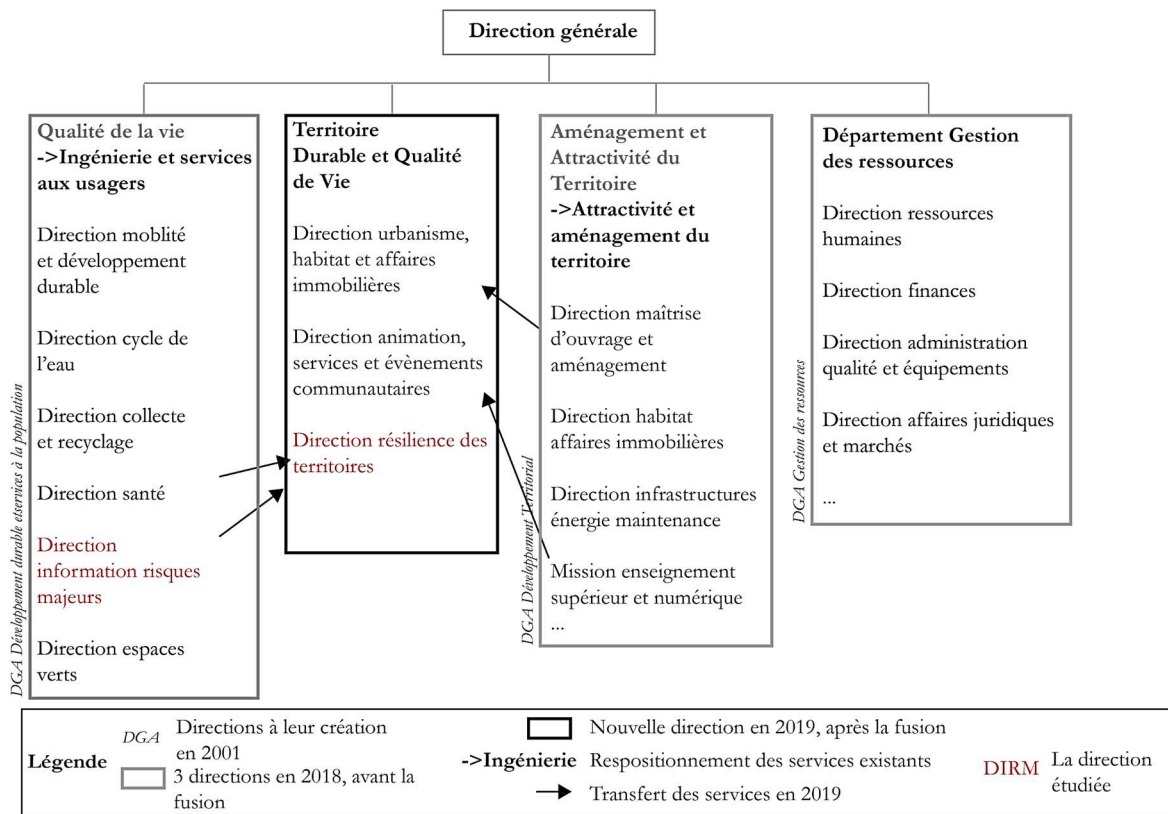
Direction générale

DGA Développement durable eservices à la population

Qualité de la vie
->Ingénierie et services aux usagers

Direction moblité et développement durable

Direction cycle de l'eau

Direction collecte et recyclage

Direction santé

Direction information risques majeurs

Direction espaces verts

Territoire Durable et Qualité de Vie

Direction urbanisme, habitat et affaires immobilières

Direction animation, services et évènements communautaires

Direction résilience des territoires

DGA Développement Territorial

Aménagement et Attractivité du Territoire
->Attractivité et aménagement du territoire

Direction maîtrise d'ouvrage et aménagement

Direction habitat affaires immobilières

Direction infrastructures énergie maintenance

Mission enseignement supérieur et numérique

...

DGA Gestion des ressources

Département Gestion des ressources

Direction ressources humaines

Direction finances

Direction administration qualité et équipements

Direction affaires juridiques et marchés

...

Légende

DGA Directions à leur création en 2001

3 directions en 2018, avant la fusion

Nouvelle direction en 2019, après la fusion

->Ingénierie Respositionnement des services existants

Transfert des services en 2019

DIRM La direction étudiée